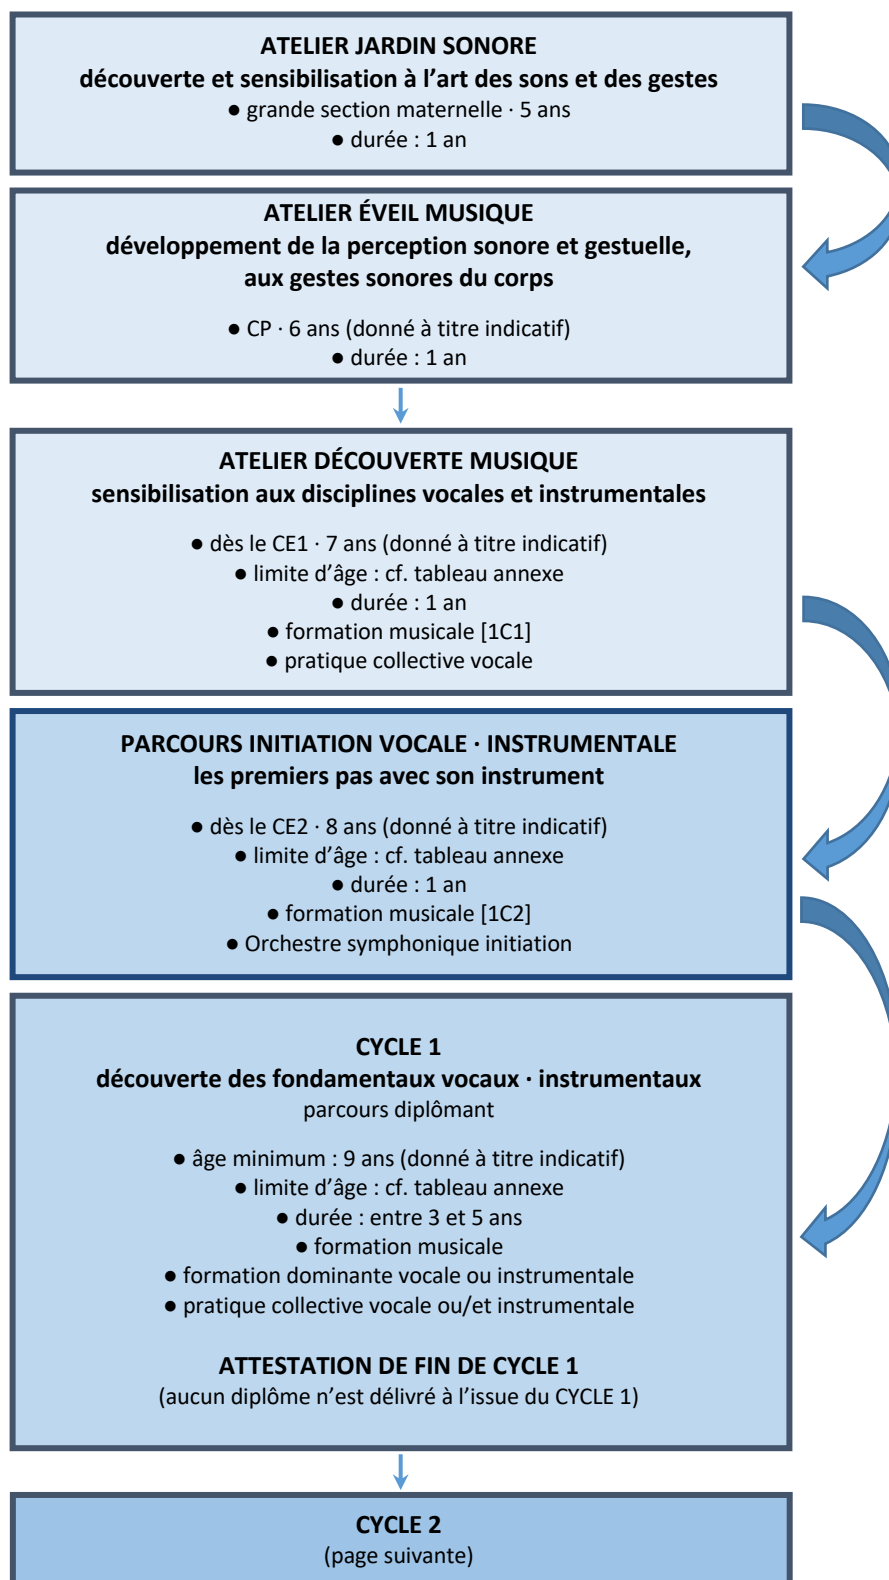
ATELIER JARDIN SONORE
découverte et sensibilisation à l'art des sons et des gestes
● grande section maternelle · 5 ans
● durée : 1 an

ATELIER ÉVEIL MUSIQUE
développement de la perception sonore et gestuelle, aux gestes sonores du corps

● CP · 6 ans (donné à titre indicatif)
● durée : 1 an

ATELIER DÉCOUVERTE MUSIQUE
sensibilisation aux disciplines vocales et instrumentales

● dès le CE1 · 7 ans (donné à titre indicatif)
● limite d'âge : cf. tableau annexe
● durée : 1 an
● formation musicale [1C1]
● pratique collective vocale

PARCOURS INITIATION VOCALE · INSTRUMENTALE
les premiers pas avec son instrument

● dès le CE2 · 8 ans (donné à titre indicatif)
● limite d'âge : cf. tableau annexe
● durée : 1 an
● formation musicale [1C2]
● Orchestre symphonique initiation

CYCLE 1
découverte des fondamentaux vocaux · instrumentaux
parcours diplômant

● âge minimum : 9 ans (donné à titre indicatif)
● limite d'âge : cf. tableau annexe
● durée : entre 3 et 5 ans
● formation musicale
● formation dominante vocale ou instrumentale
● pratique collective vocale ou/et instrumentale

ATTESTATION DE FIN DE CYCLE 1
(aucun diplôme n'est délivré à l'issue du CYCLE 1)

CYCLE 2
(page suivante)